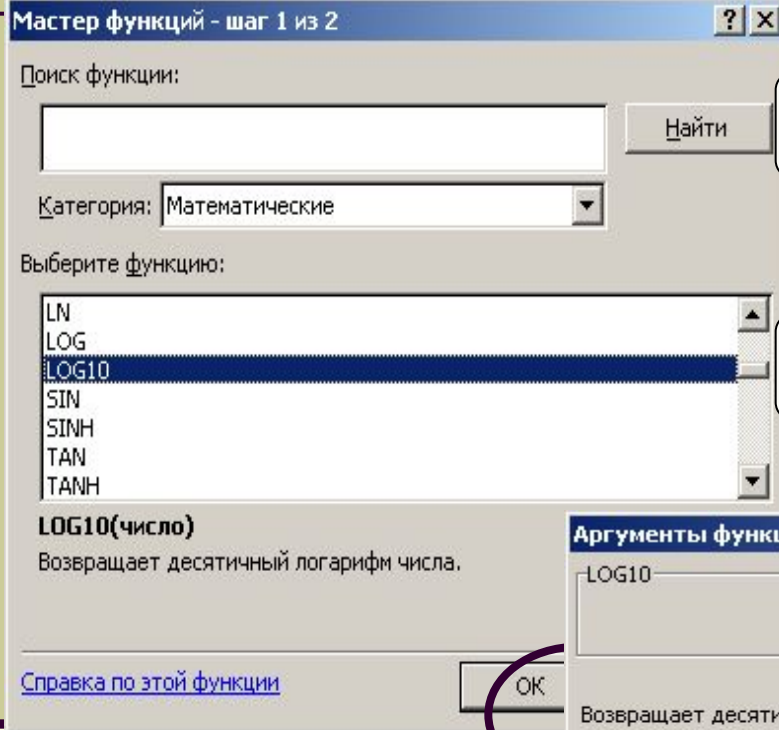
Мастер функций - шаг 1 из 2

? X

Поиск функции:

Найти

Категория: Математические

Выберите функцию:

LN
LOG
LOG10
SIN
SINH
TAN
TANH

LOG10(число)

Возвращает десятичный логарифм числа.

Справка по этой функции

OK

Аргументы функц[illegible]

LOG10

Возвращает десяти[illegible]